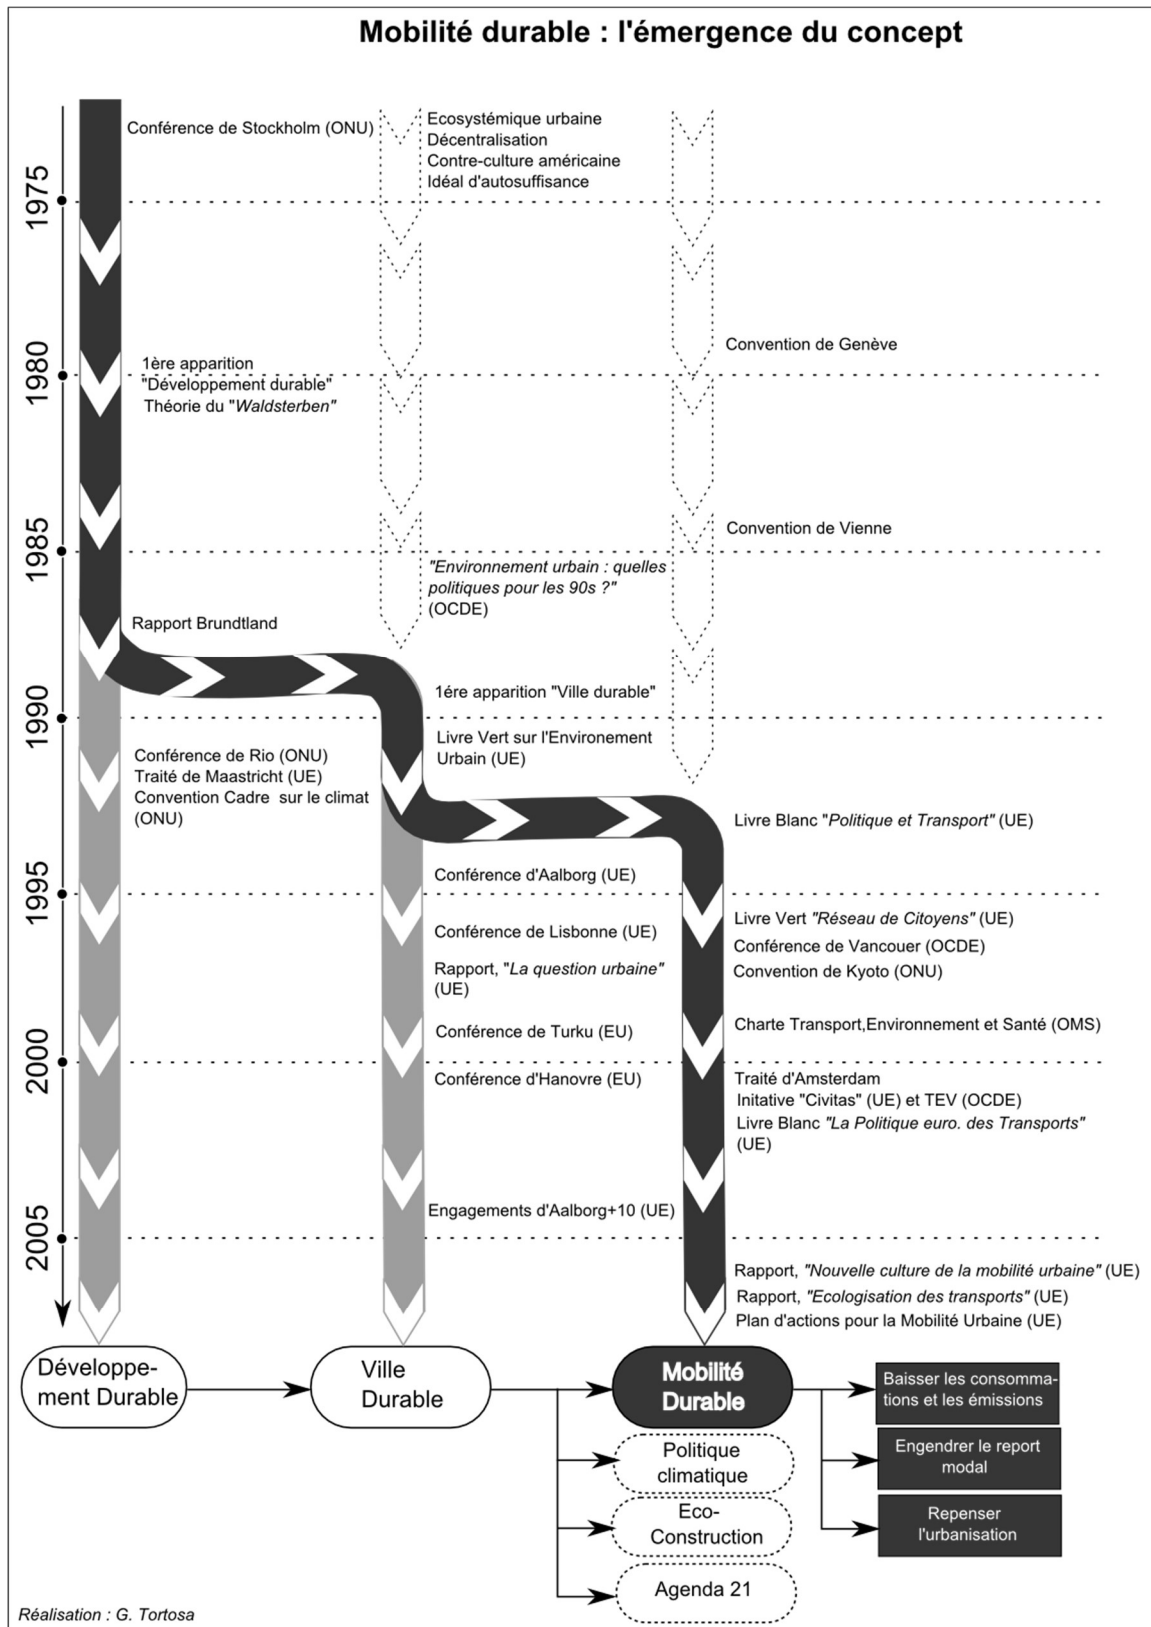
Mobilité durable : l'émergence du concept

1975
1980
1985
1990
1995
2000
2005

Conférence de Stockholm (ONU)

Ecosystémique urbaine
Décentralisation
Contre-culture américaine
Idéal d'autosuffisance

Convention de Genève

1ère apparition "Développement durable"
Théorie du "*Waldsterben*"

Convention de Vienne

"*Environnement urbain : quelles politiques pour les 90s ?*" (OCDE)

Rapport Brundtland

1ére apparition "Ville durable"

Livre Vert sur l'Environement Urbain (UE)

Conférence de Rio (ONU)
Traité de Maastricht (UE)
Convention Cadre sur le climat (ONU)

Livre Blanc "*Politique et Transport*" (UE)

Conférence d'Aalborg (UE)

Livre Vert "*Réseau de Citoyens*" (UE)
Conférence de Vancouer (OCDE)
Convention de Kyoto (ONU)

Conférence de Lisbonne (UE)

Rapport, "*La question urbaine*" (UE)

Conférence de Turku (EU)

Charte Transport,Environnement et Santé (OMS)

Conférence d'Hanovre (EU)

Traité d'Amsterdam
Initative "Civitas" (UE) et TEV (OCDE)
Livre Blanc "*La Politique euro. des Transports*" (UE)

Engagements d'Aalborg+10 (UE)

Rapport, "*Nouvelle culture de la mobilité urbaine*" (UE)
Rapport, "*Ecologisation des transports*" (UE)
Plan d'actions pour la Mobilité Urbaine (UE)

Développement Durable

Ville Durable

Mobilité Durable

Baisser les consommations et les émissions

Engendrer le report modal

Repenser l'urbanisation

Politique climatique

Eco-Construction

Agenda 21

*Réalisation : G. Tortosa*